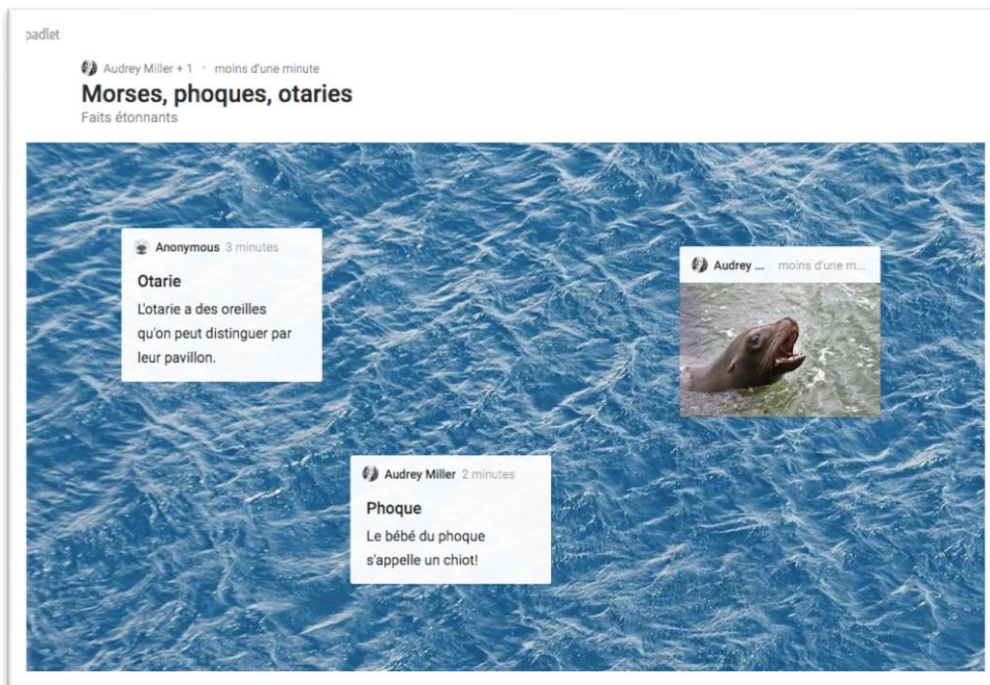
padlet

Audrey Miller + 1 • moins d'une minute

Morses, phoques, otaries

Faits étonnants

Anonymous 3 minutes

Otarie

L'otarie a des oreilles qu'on peut distinguer par leur pavillon.

Audrey ... moins d'une m...

Audrey Miller 2 minutes

Phoque

Le bébé du phoque s'appelle un chiot!